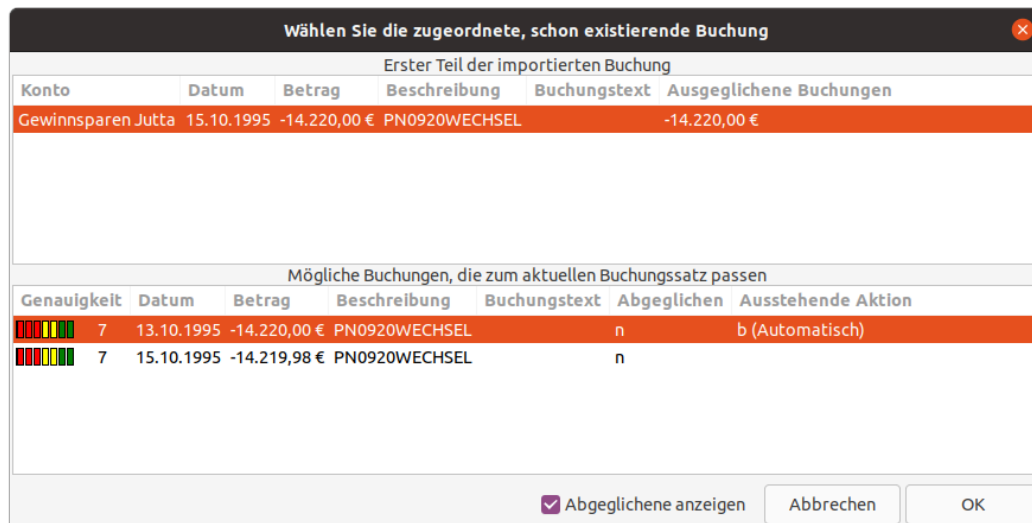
Wählen Sie die zugeordnete, schon existierende Buchung

Erster Teil der importierten Buchung

| Konto | Datum | Betrag | Beschreibung | Buchungstext | Ausgeglichene Buchungen |
|---|---|---|---|---|---|
| Gewinnsparen Jutta | 15.10.1995 | -14.220,00 € | PN0920WECHSEL | | -14.220,00 € |

Mögliche Buchungen, die zum aktuellen Buchungssatz passen

| Genauigkeit | Datum | Betrag | Beschreibung | Buchungstext | Abgeglichen | Ausstehende Aktion |
|---|---|---|---|---|---|---|
| 7 | 13.10.1995 | -14.220,00 € | PN0920WECHSEL | | n | b (Automatisch) |
| 7 | 15.10.1995 | -14.219,98 € | PN0920WECHSEL | | n | |

Abgeglichene anzeigen

Abbrechen

OK